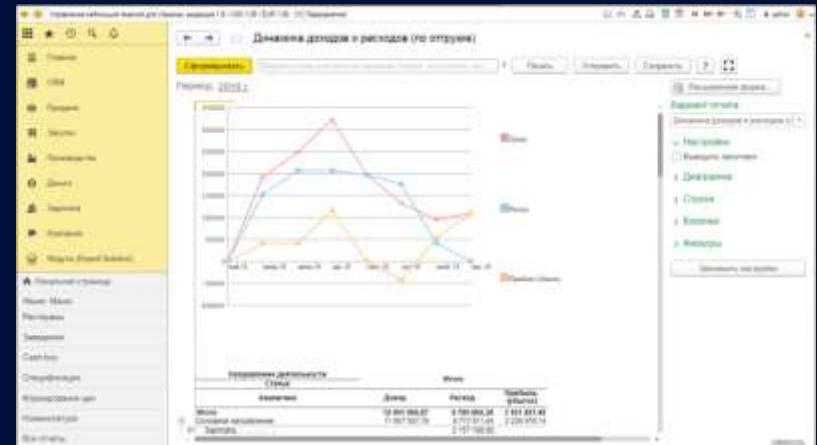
Динамика доходов и расходов (по отгрузке)

Сформировать

Печать

Отправить

Сохранить

?

Период: 2016 г.

Доход

Расход

Прибыль (убыток)

Расширенные формы

Вариант отчета

Динамика доходов и расходов (с

Настройки

Выводить заголовок

Диаграмма

Строки

Колонки

Фильтры

Закончить настройку

Главное

CRM

Продажи

Закупки

Производство

Деньги

Зарплата

Компания

Модули (Кадрий Бизнес)

Начальная страница

Итоги

Доход

Расход

Прибыль (убыток)

Итого

12 001 866,67

9 789 664,24

2 211 221,43

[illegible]